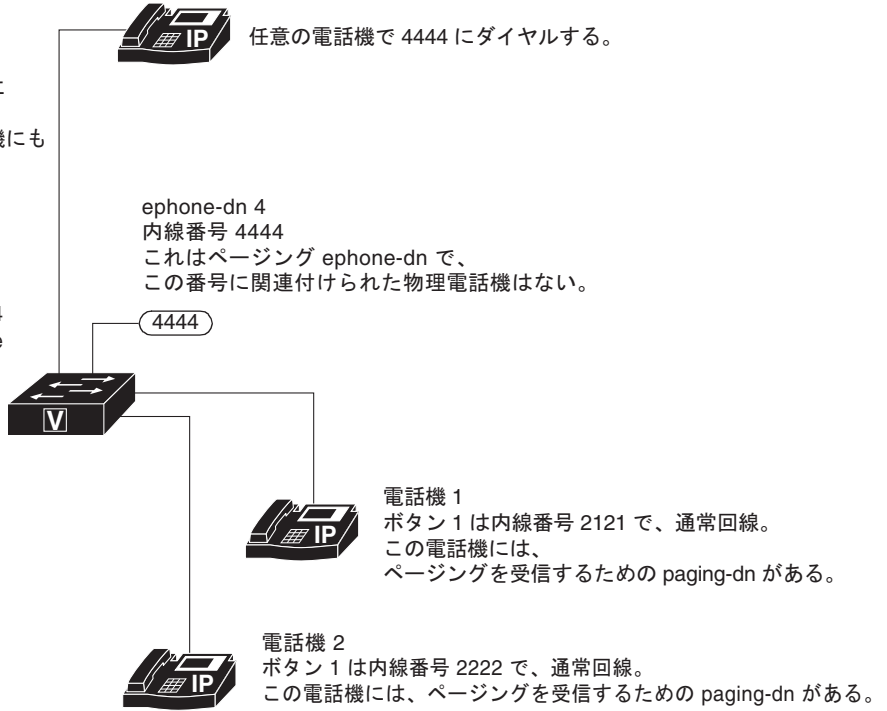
IP

任意の電話機で 4444 にダイヤルする。

と

機にも

4

e

ephone-dn 4
内線番号 4444
これはページング ephone-dn で、
この番号に関連付けられた物理電話機はない。

4444

V

IP

電話機 1
ボタン 1 は内線番号 2121 で、通常回線。
この電話機には、
ページングを受信するための paging-dn がある。

IP

電話機 2
ボタン 1 は内線番号 2222 で、通常回線。
この電話機には、ページングを受信するための paging-dn がある。